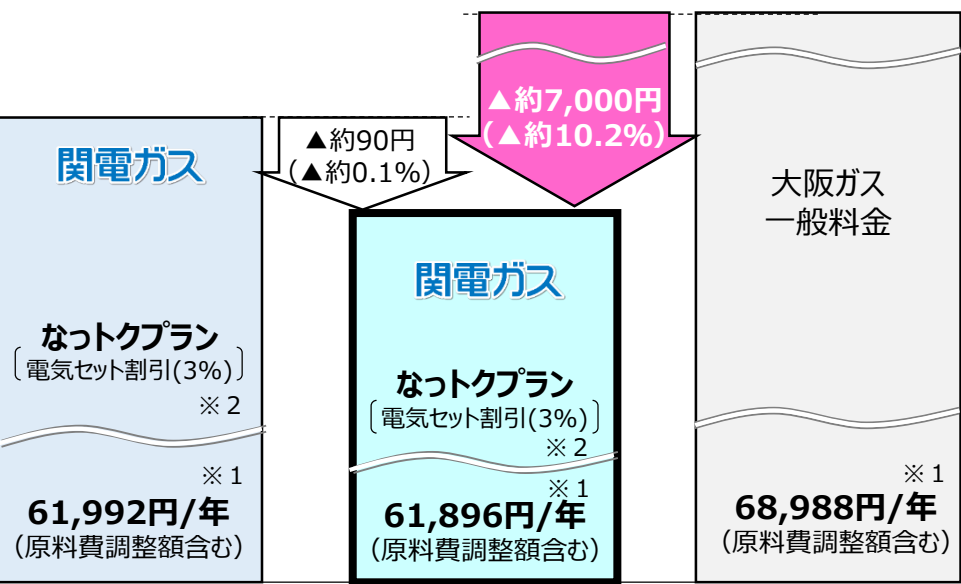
関電ガス

なっトクプラン
〔電気セット割引(3%)〕
※2

※1
61,992円/年
(原料費調整額含む)

▲約90円
(▲約0.1%)

▲約7,000円
(▲約10.2%)

関電ガス

なっトクプラン
〔電気セット割引(3%)〕
※2

※1
61,896円/年
(原料費調整額含む)

大阪ガス
一般料金

※1
68,988円/年
(原料費調整額含む)